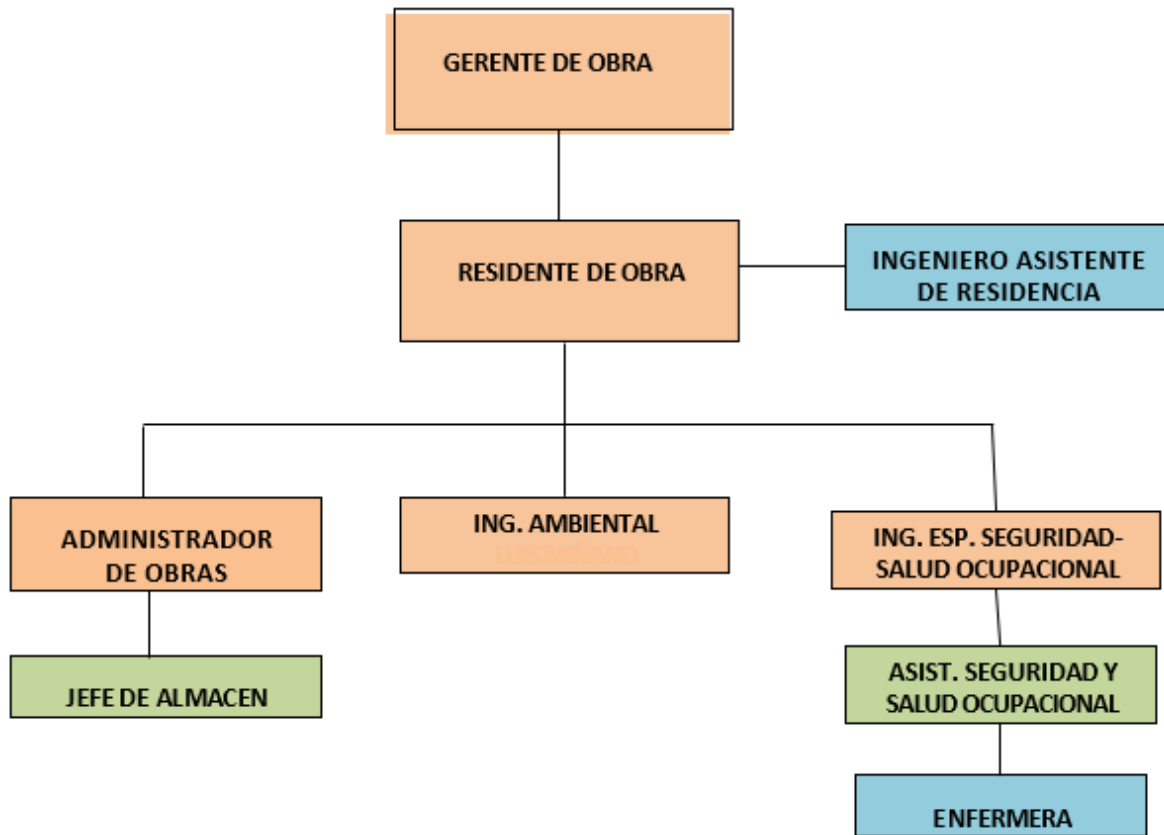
GERENTE DE OBRA

RESIDENTE DE OBRA

INGENIERO ASISTENTE DE RESIDENCIA

ADMINISTRADOR DE OBRAS

ING. AMBIENTAL

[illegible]

ING. ESP. SEGURIDAD-SALUD OCUPACIONAL

JEFE DE ALMACEN

ASIST. SEGURIDAD Y SALUD OCUPACIONAL

ENFERMERA